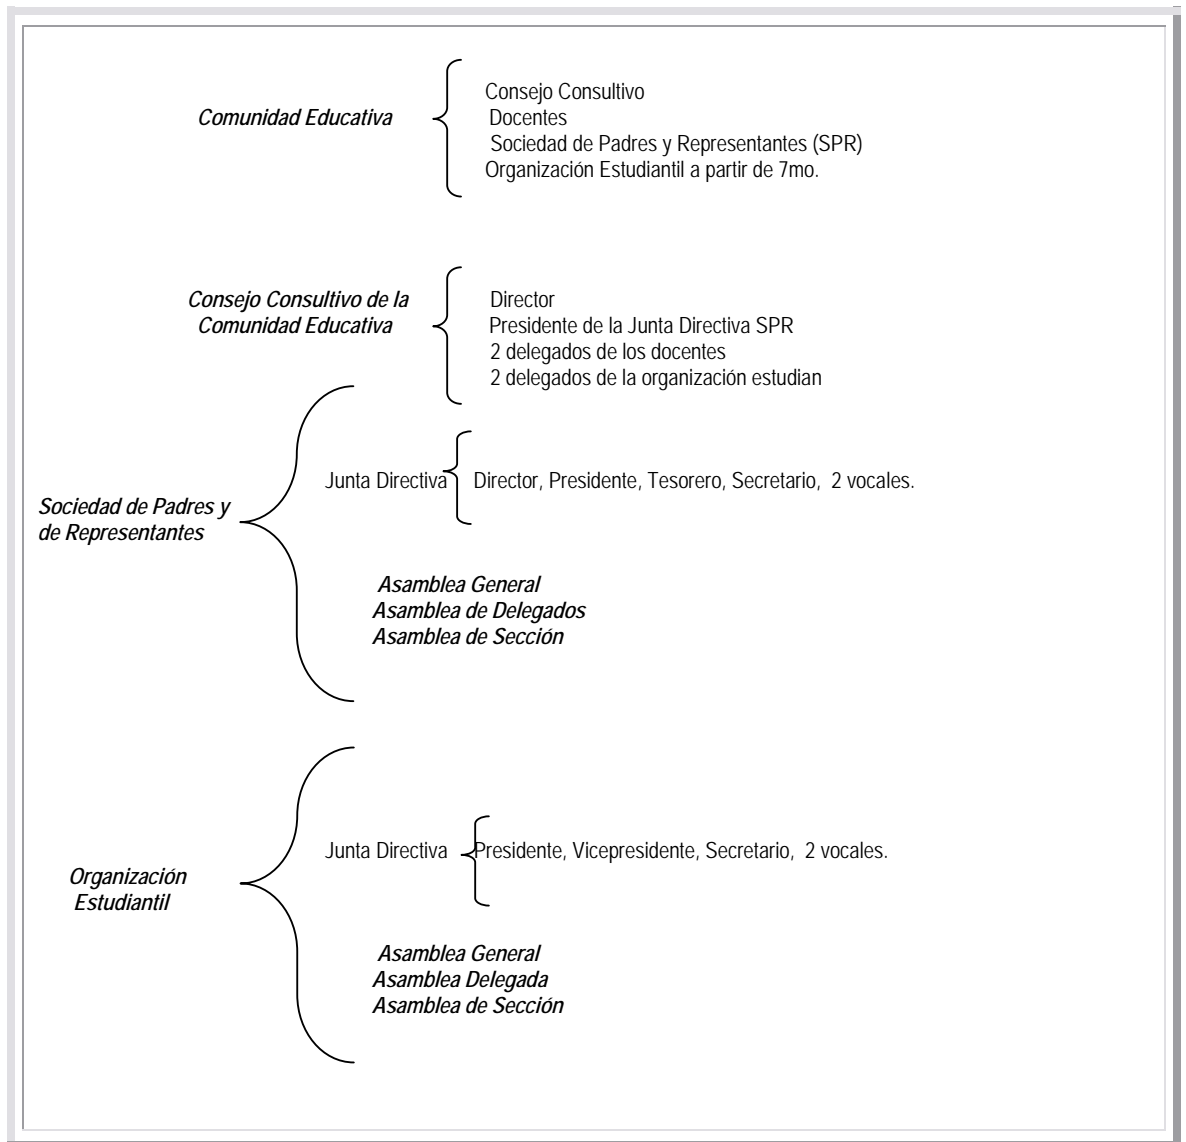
Comunidad Educativa

Consejo Consultivo
Docentes
Sociedad de Padres y Representantes (SPR)
Organización Estudiantil a partir de 7mo.

Consejo Consultivo de la Comunidad Educativa

Director
Presidente de la Junta Directiva SPR
2 delegados de los docentes
2 delegados de la organización estudian

Sociedad de Padres y de Representantes

Junta Directiva

Director, Presidente, Tesorero, Secretario, 2 vocales.

Asamblea General
Asamblea de Delegados
Asamblea de Sección

Organización Estudiantil

Junta Directiva

Presidente, Vicepresidente, Secretario, 2 vocales.

Asamblea General
Asamblea Delegada
Asamblea de Sección